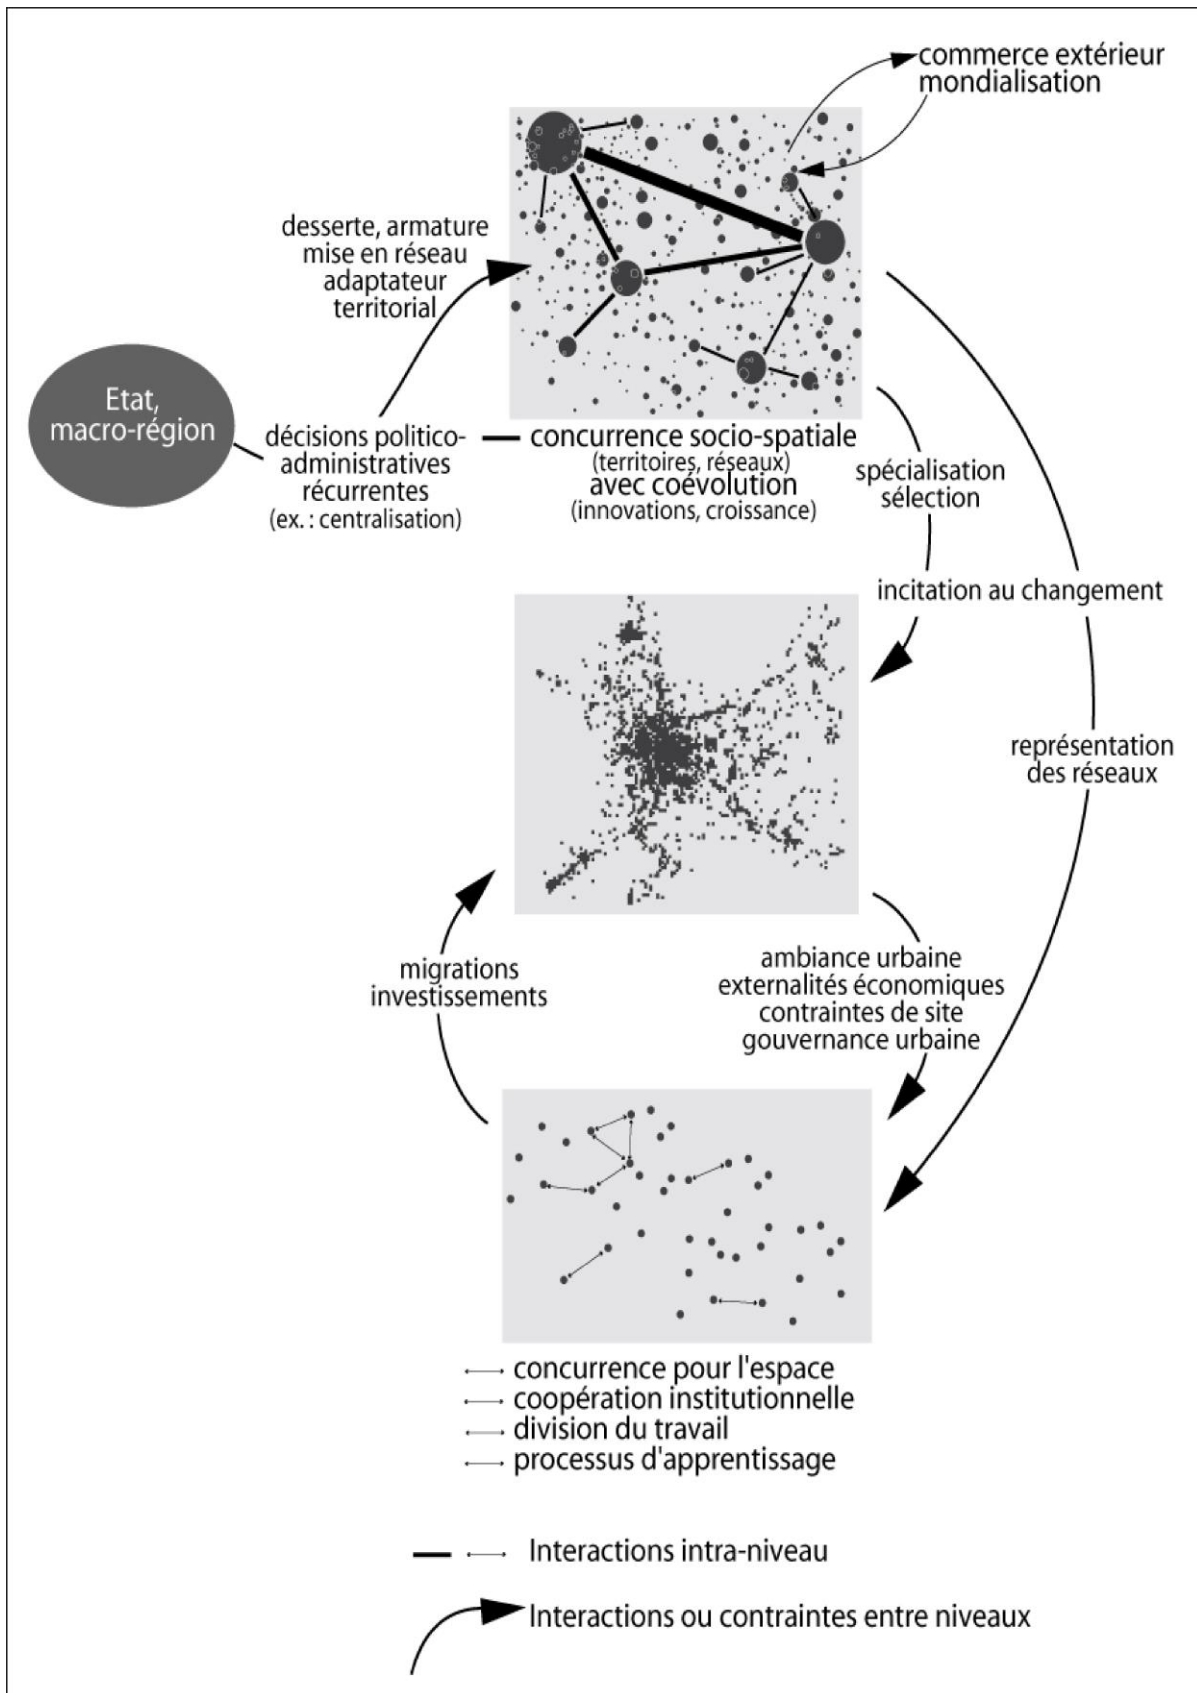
commerce extérieur
mondialisation

desserte, armature
mise en réseau
adaptateur
territorial

Etat,
macro-région

décisions politico-administratives
récurrentes
(ex. : centralisation)

concurrence socio-spatiale
(territoires, réseaux)
avec coévolution
(innovations, croissance)

spécialisation
sélection

incitation au changement

représentation
des réseaux

migrations
investissements

ambiance urbaine
externalités économiques
contraintes de site
gouvernance urbaine

concurrence pour l'espace
coopération institutionnelle
division du travail
processus d'apprentissage

Interactions intra-niveau

Interactions ou contraintes entre niveaux